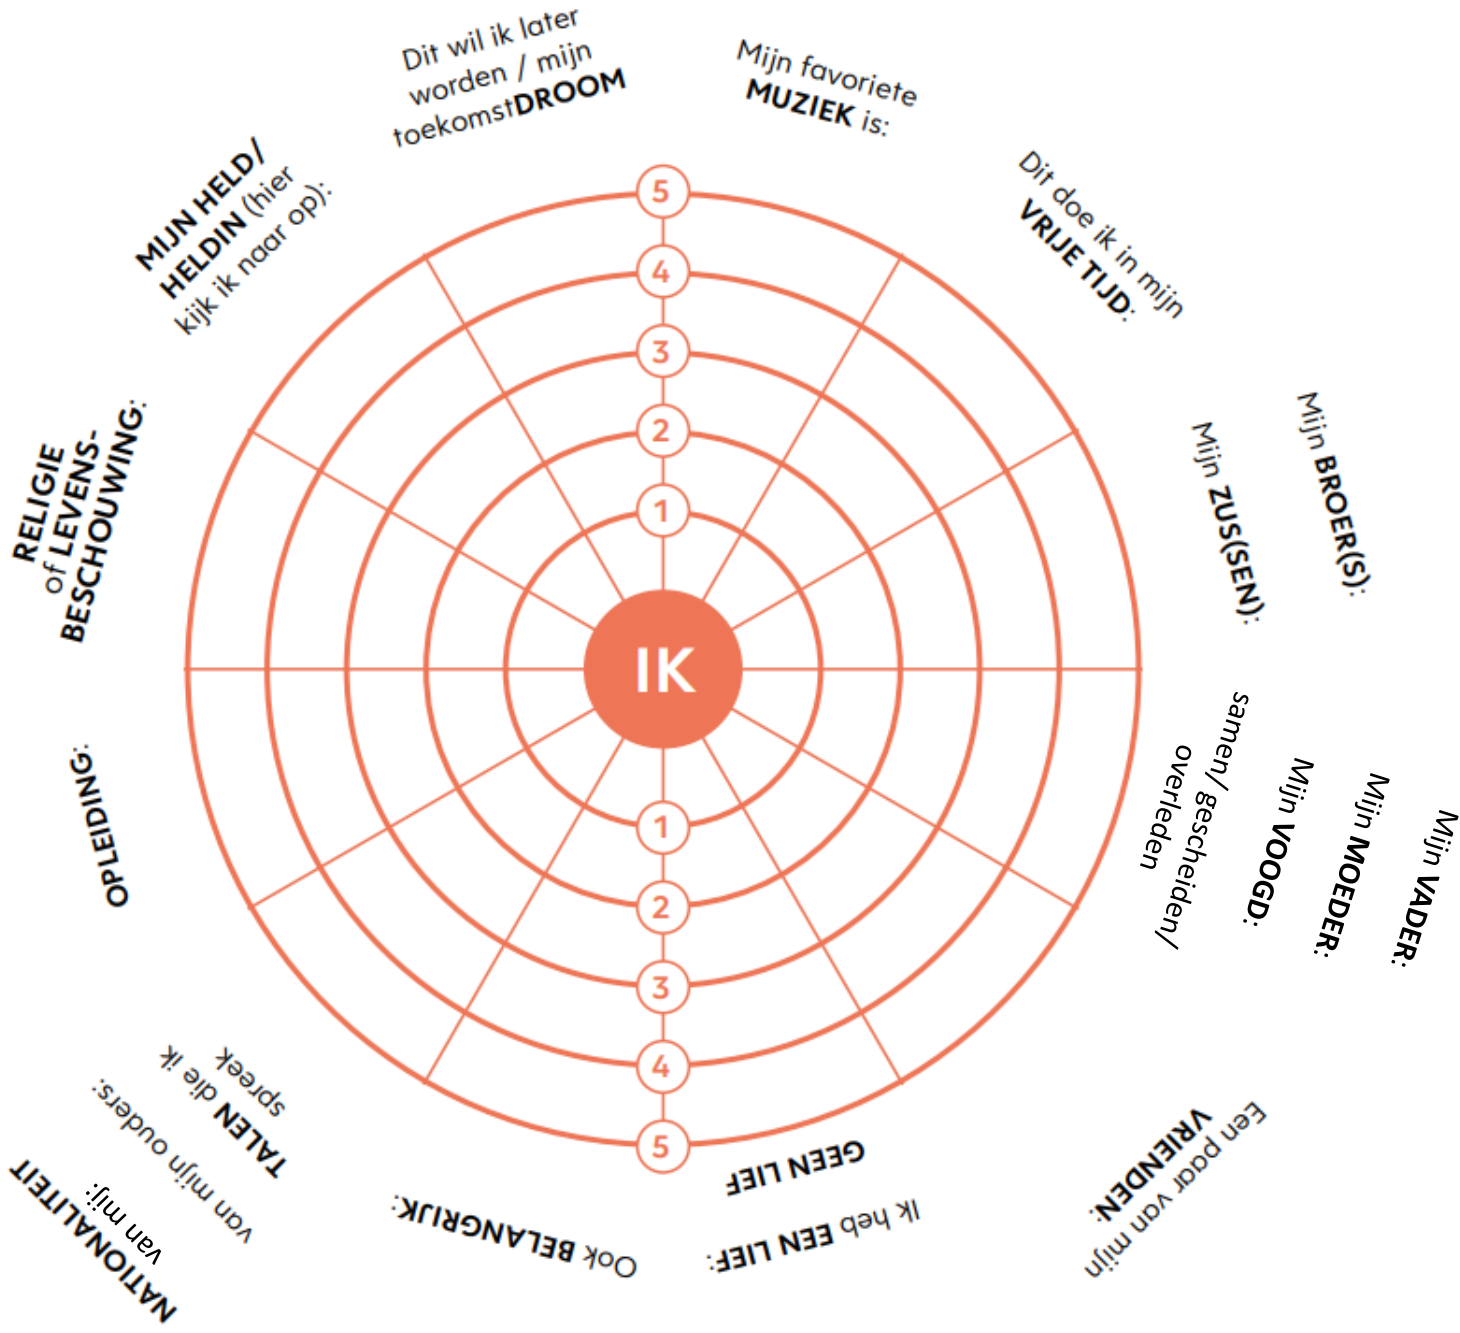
Dit wil ik later worden / mijn toekomstDROOM

Mijn favoriete MUZIEK is:

Dit doe ik in mijn VRIJE TIJD:

Mijn BROER(S):

Mijn ZUS(SEN):

Mijn VADER:

Mijn MOEDER:

Mijn VOOGD:

samen/ gescheiden/ overleden

Een paar van mijn VRIENDEN:

Ik heb EEN LIEF:

GEEN LIEF

Ook BELANGRIJK:

NATIONALITEIT van mij:

van mijn ouders:

TALEN die ik spreek

OPLEIDING:

RELIGIE of LEVENSBESCHOUWING:

MIJN HELD/ HELDIN (hier kijk ik naar op):

IK

5
4
3
2
1
1
2
3
4
5